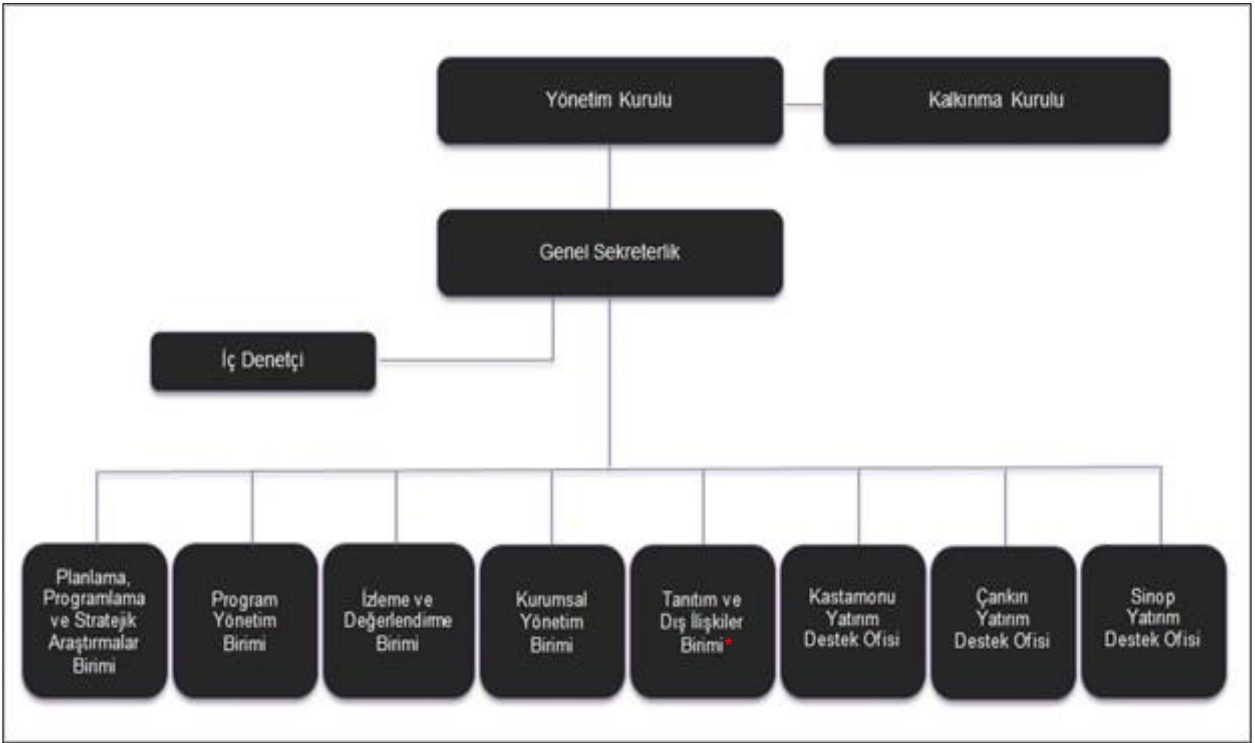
Yönetim Kurulu

Kalkınma Kurulu

Genel Sekreterlik

İç Denetçi

Planlama, Programlama ve Stratejik Araştırmalar Birimi

Program Yönetim Birimi

İzleme ve Değerlendirme Birimi

Kurumsal Yönetim Birimi

Tanıtım ve Dış İlişkiler Birimi*

Kastamonu Yatırım Destek Ofisi

Çankırı Yatırım Destek Ofisi

Sinop Yatırım Destek Ofisi